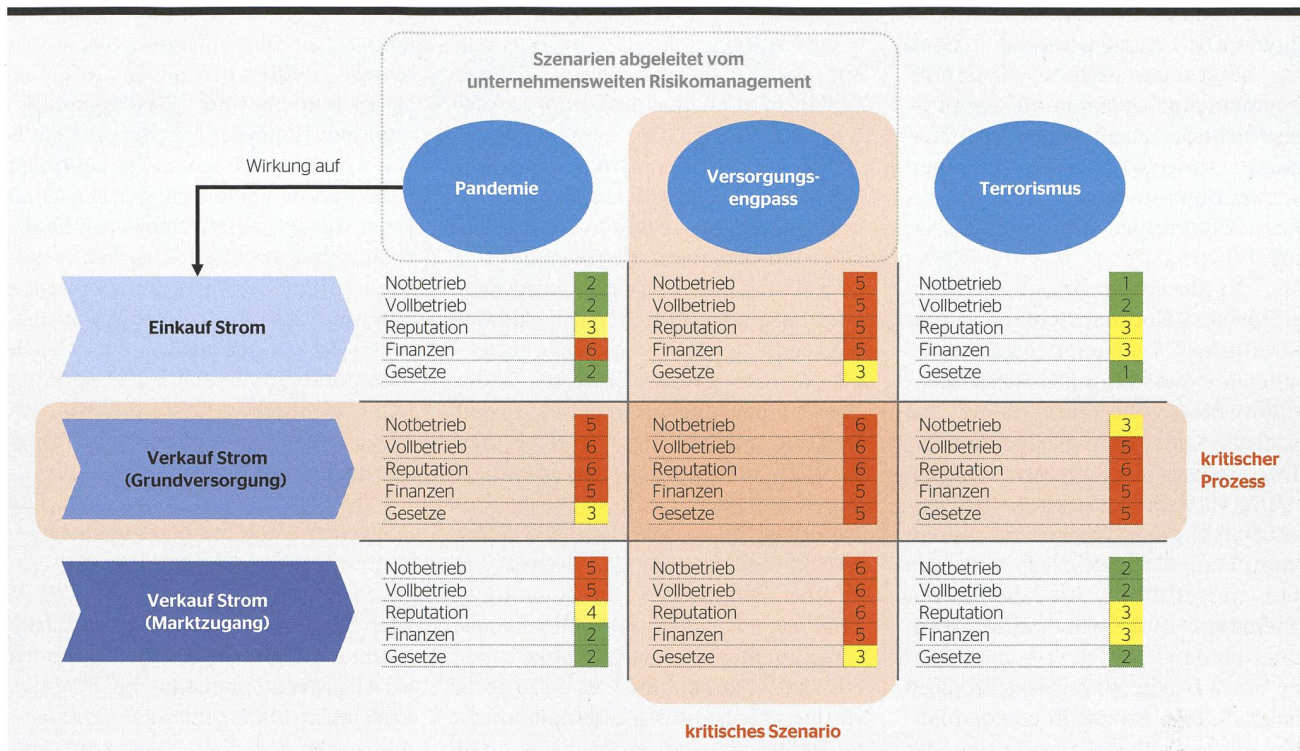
Szenarien abgeleitet vom unternehmensweiten Risikomanagement

Wirkung auf

Pandemie

Versorgungs-engpass

Terrorismus

Einkauf Strom

| | Pandemie | | Versorgungsengpass | | Terrorismus | |
|---|---|---|---|---|---|---|
| Notbetrieb | 2 | Notbetrieb | 5 | Notbetrieb | 1 |
| Vollbetrieb | 2 | Vollbetrieb | 5 | Vollbetrieb | 2 |
| Reputation | 3 | Reputation | 5 | Reputation | 3 |
| Finanzen | 6 | Finanzen | 5 | Finanzen | 3 |
| Gesetze | 2 | Gesetze | 3 | Gesetze | 1 |

Verkauf Strom (Grundversorgung)

| | Pandemie | | Versorgungsengpass | | Terrorismus | |
|---|---|---|---|---|---|---|
| Notbetrieb | 5 | Notbetrieb | 6 | Notbetrieb | 3 |
| Vollbetrieb | 6 | Vollbetrieb | 6 | Vollbetrieb | 5 |
| Reputation | 6 | Reputation | 6 | Reputation | 6 |
| Finanzen | 5 | Finanzen | 5 | Finanzen | 5 |
| Gesetze | 3 | Gesetze | 5 | Gesetze | 5 |

kritischer Prozess

Verkauf Strom (Marktzugang)

| | Pandemie | | Versorgungsengpass | | Terrorismus | |
|---|---|---|---|---|---|---|
| Notbetrieb | 5 | Notbetrieb | 6 | Notbetrieb | 2 |
| Vollbetrieb | 5 | Vollbetrieb | 6 | Vollbetrieb | 2 |
| Reputation | 4 | Reputation | 6 | Reputation | 3 |
| Finanzen | 2 | Finanzen | 5 | Finanzen | 3 |
| Gesetze | 2 | Gesetze | 3 | Gesetze | 2 |

kritisches Szenario